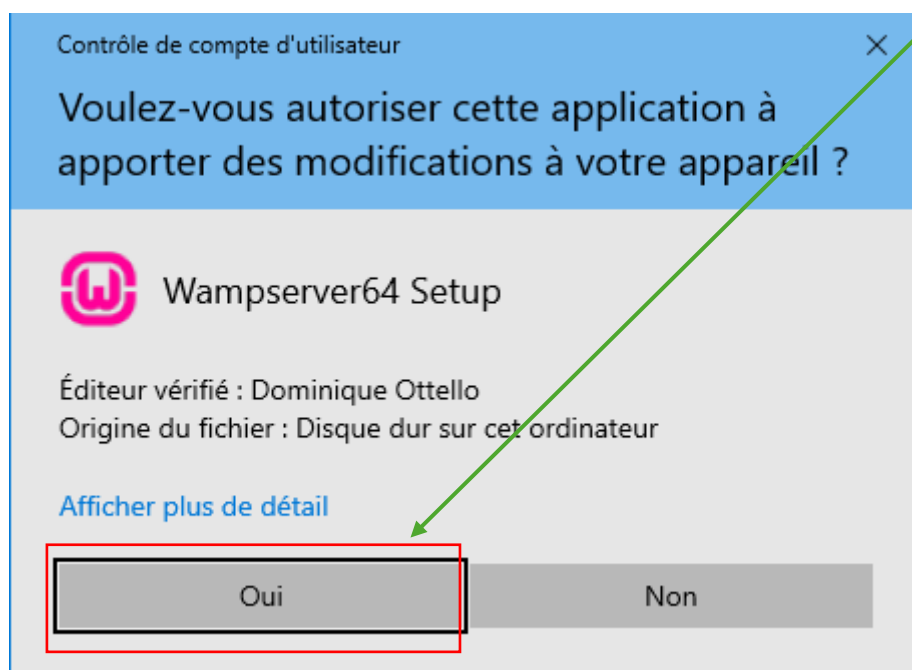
Contrôle de compte d'utilisateur

×

Voulez-vous autoriser cette application à apporter des modifications à votre appareil ?

Wampserver64 Setup

Éditeur vérifié : Dominique Ottello
Origine du fichier : Disque dur sur cet ordinateur

Afficher plus de détail

Oui

Non